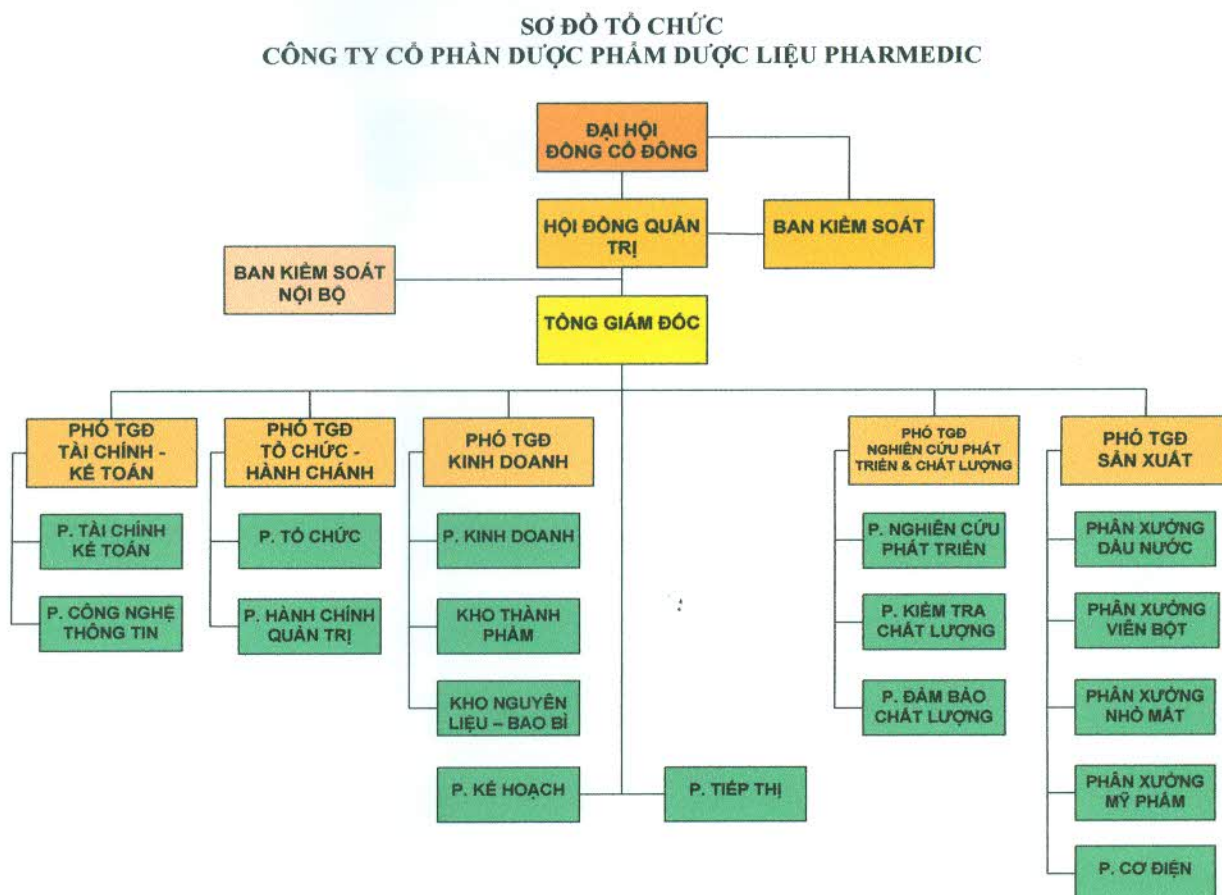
SƠ ĐỒ TỔ CHỨC
CÔNG TY CỔ PHẦN DƯỢC PHẨM DƯỢC LIỆU PHARMEDIC

ĐẠI HỘI ĐÔNG CỔ ĐÔNG

HỘI ĐỒNG QUẢN TRỊ

BAN KIỂM SOÁT

BAN KIỂM SOÁT NỘI BỘ

TỔNG GIÁM ĐỐC

PHÓ TGĐ TÀI CHÍNH - KẾ TOÁN

P. TÀI CHÍNH KẾ TOÁN

P. CÔNG NGHỆ THÔNG TIN

PHÓ TGĐ TỔ CHỨC - HÀNH CHÁNH

P. TỔ CHỨC

P. HÀNH CHÍNH QUẢN TRỊ

PHÓ TGĐ KINH DOANH

P. KINH DOANH

KHO THÀNH PHẨM

KHO NGUYÊN LIỆU – BAO BÌ

P. KẾ HOẠCH

P. TIẾP THỊ

PHÓ TGĐ NGHIÊN CỨU PHÁT TRIỂN & CHẤT LƯỢNG

P. NGHIÊN CỨU PHÁT TRIỂN

P. KIỂM TRA CHẤT LƯỢNG

P. ĐẢM BẢO CHẤT LƯỢNG

PHÓ TGĐ SẢN XUẤT

PHÂN XƯỞNG DẦU NƯỚC

PHÂN XƯỞNG VIÊN BỘT

PHÂN XƯỞNG NHỎ MẮT

PHÂN XƯỞNG MỸ PHẨM

P. CƠ ĐIỆN